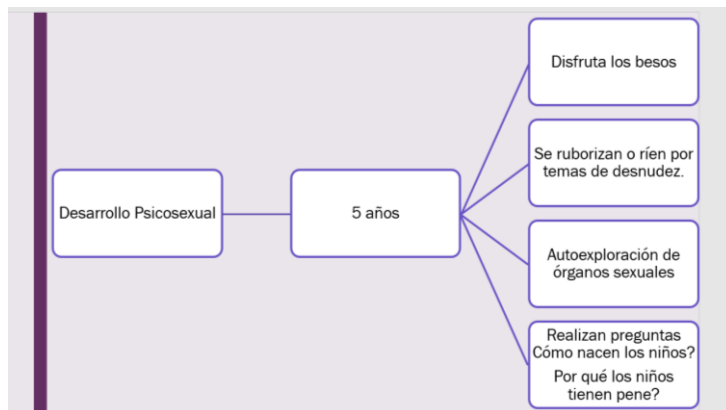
Desarrollo Psicosexual

5 años

Disfruta los besos

Se ruborizan o ríen por temas de desnudez.

Autoexploración de órganos sexuales

Realizan preguntas Cómo nacen los niños?

Por qué los niños tienen pene?